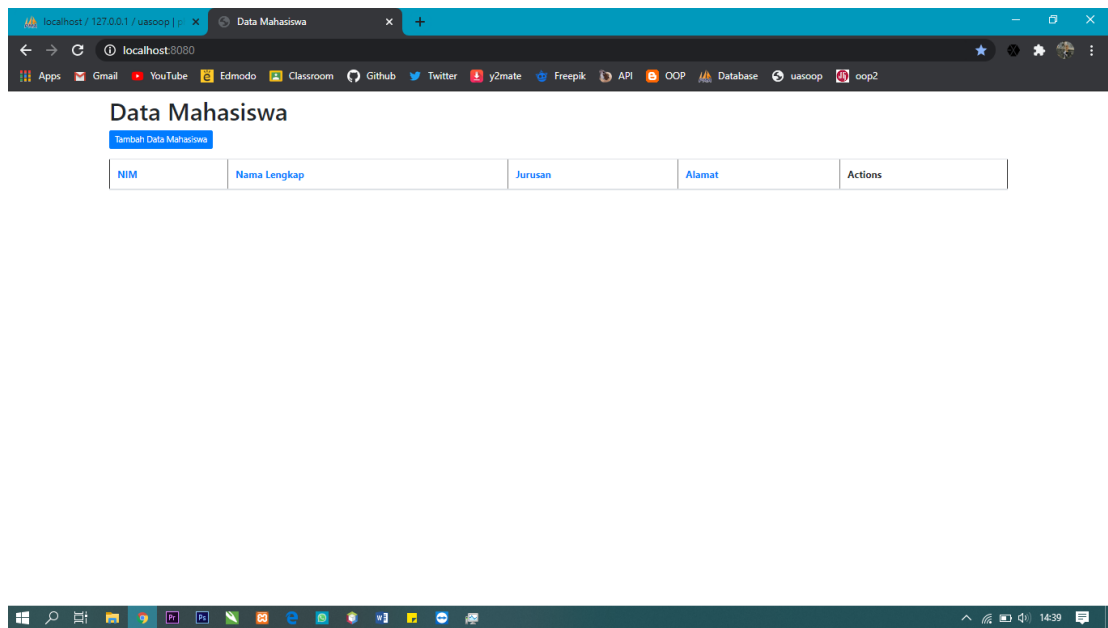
localhost / 127.0.0.1 / uasoop | p ×
Data Mahasiswa ×
+

localhost:8080

Apps Gmail YouTube Edmodo Classroom Github Twitter y2mate Freepik API OOP Database uasoop oop2

Data Mahasiswa

Tambah Data Mahasiswa

| NIM | Nama Lengkap | Jurusan | Alamat | Actions |
|---|---|---|---|---|

14:39